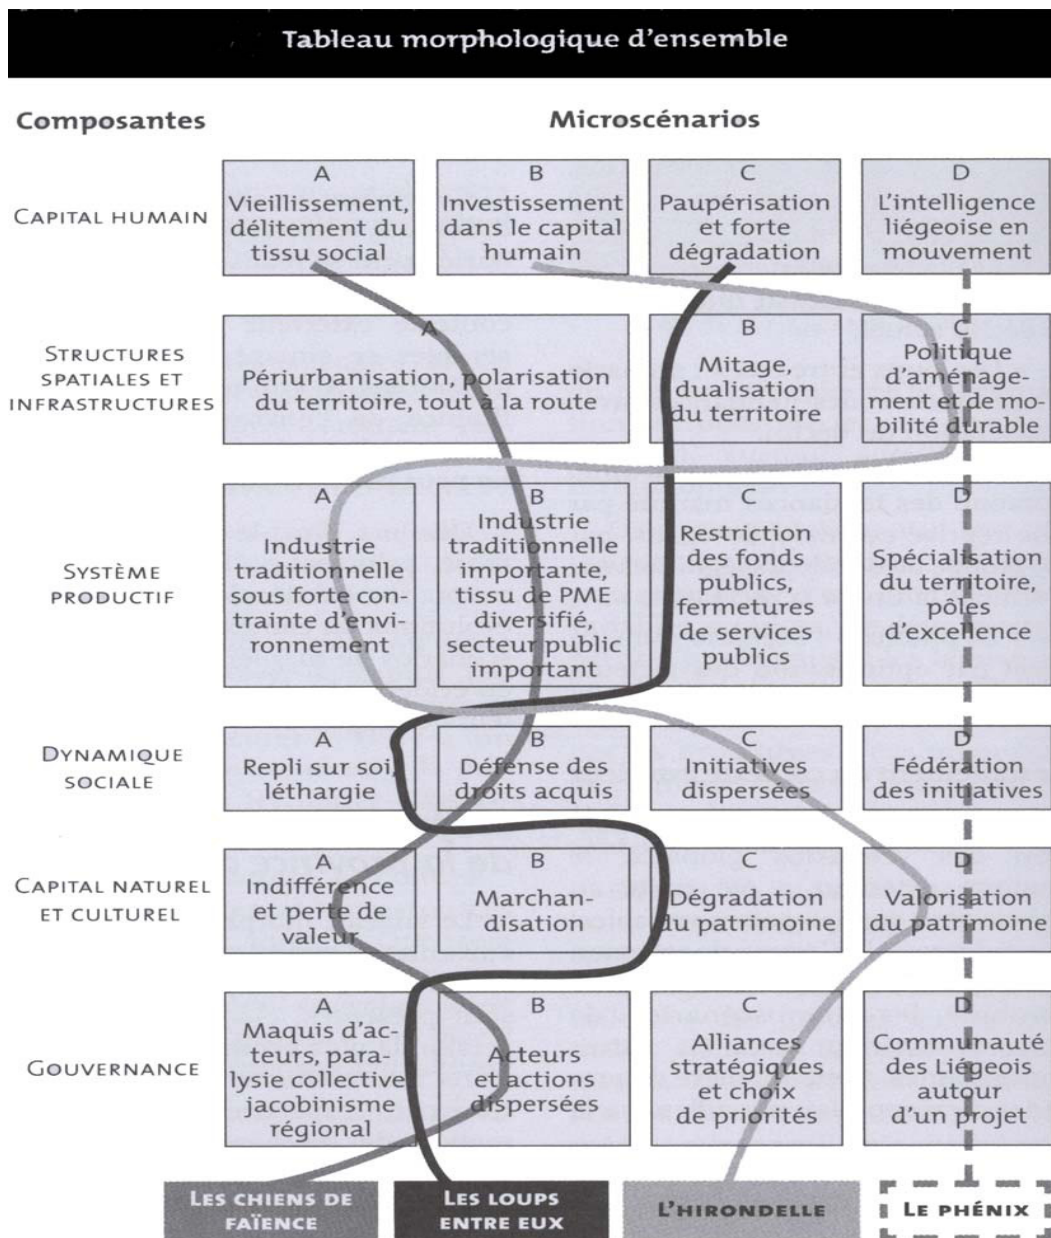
Tableau morphologique d'ensemble

| Composantes | Microscénarios | | | |
|---|---|---|---|---|
| CAPITAL HUMAIN | A Vieillissement, délitement du tissu social | B Investissement dans le capital humain | C Paupérisation et forte dégradation | D L'intelligence liégeoise en mouvement |
| STRUCTURES SPATIALES ET INFRASTRUCTURES | A Périurbanisation, polarisation du territoire, tout à la route | | B Mitage, dualisation du territoire | C Politique d'aménagement et de mobilité durable |
| SYSTÈME PRODUCTIF | A Industrie traditionnelle sous forte contrainte d'environnement | B Industrie traditionnelle importante, tissu de PME diversifié, secteur public important | C Restriction des fonds publics, fermetures de services publics | D Spécialisation du territoire, pôles d'excellence |
| DYNAMIQUE SOCIALE | A Repli sur soi, léthargie | B Défense des droits acquis | C Initiatives dispersées | D Fédération des initiatives |
| CAPITAL NATUREL ET CULTUREL | A Indifférence et perte de valeur | B Marchandisation | C Dégradation du patrimoine | D Valorisation du patrimoine |
| GOUVERNANCE | A Maquis d'acteurs, paralysie collective jacobinisme régional | B Acteurs et actions dispersées | C Alliances stratégiques et choix de priorités | D Communauté des Liégeois autour d'un projet |

LES CHIENS DE FAÏENCE
LES LOUPS ENTRE EUX
L'HIRONDELLE
LE PHÉNIX